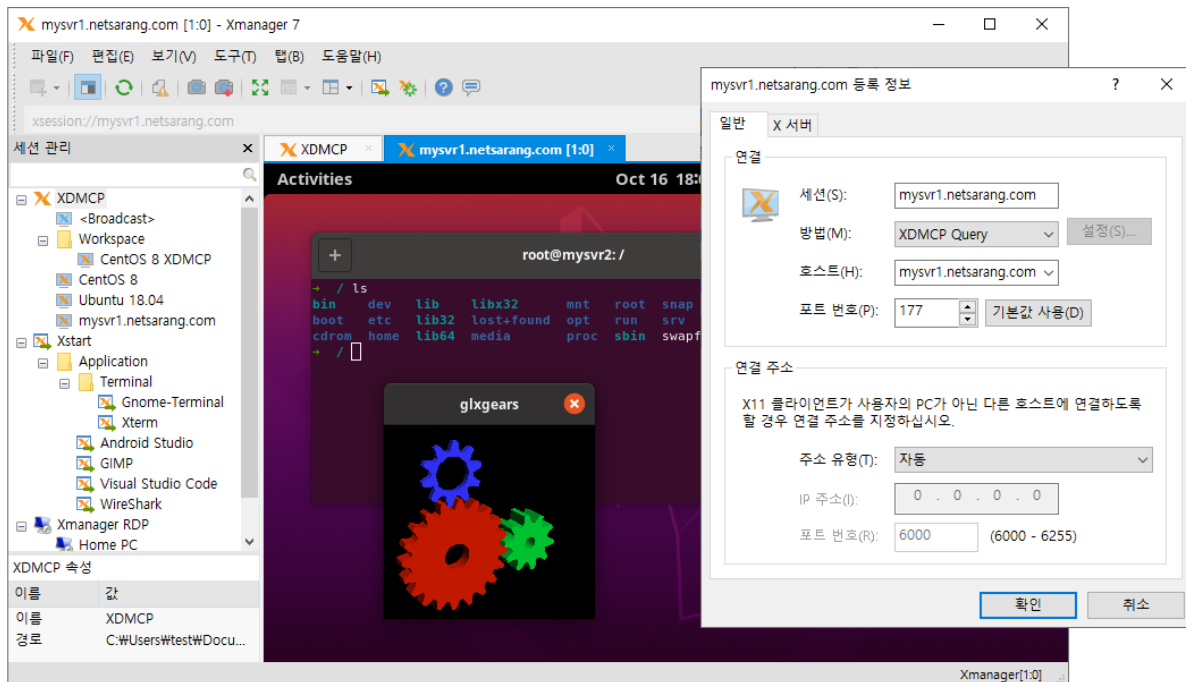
mysvr1.netsarang.com [1:0] - Xmanager 7

파일(F) 편집(E) 보기(V) 도구(T) 탭(B) 도움말(H)

xsession://mysvr1.netsarang.com

세션 관리

XDMCP
<Broadcast>
Workspace
CentOS 8 XDMCP
CentOS 8
Ubuntu 18.04
mysvr1.netsarang.com
Xstart
Application
Terminal
Gnome-Terminal
Xterm
Android Studio
GIMP
Visual Studio Code
WireShark
Xmanager RDP
Home PC

XDMCP 속성

| 이름 | 값 |
|---|---|
| 이름 | XDMCP |
| 경로 | C:₩Users₩test₩Docu... |

XDMCP
mysvr1.netsarang.com [1:0]

Activities
Oct 16 18:

root@mysvr2: /

→ / ls
bin dev lib libx32 mnt root snap
boot etc lib32 lost+found opt run srv
cdrom home lib64 media proc sbin swapf
→ /

glxgears

Xmanager[1:0]

mysvr1.netsarang.com 등록 정보
?

일반
X 서버

연결
세션(S): mysvr1.netsarang.com
방법(M): XDMCP Query
설정(S)...
호스트(H): mysvr1.netsarang.com
포트 번호(P): 177
기본값 사용(D)

연결 주소
X11 클라이언트가 사용자의 PC가 아닌 다른 호스트에 연결하도록 할 경우 연결 주소를 지정하십시오.
주소 유형(T): 자동
IP 주소(I): 0 . 0 . 0 . 0
포트 번호(R): 6000 (6000 - 6255)

확인
취소